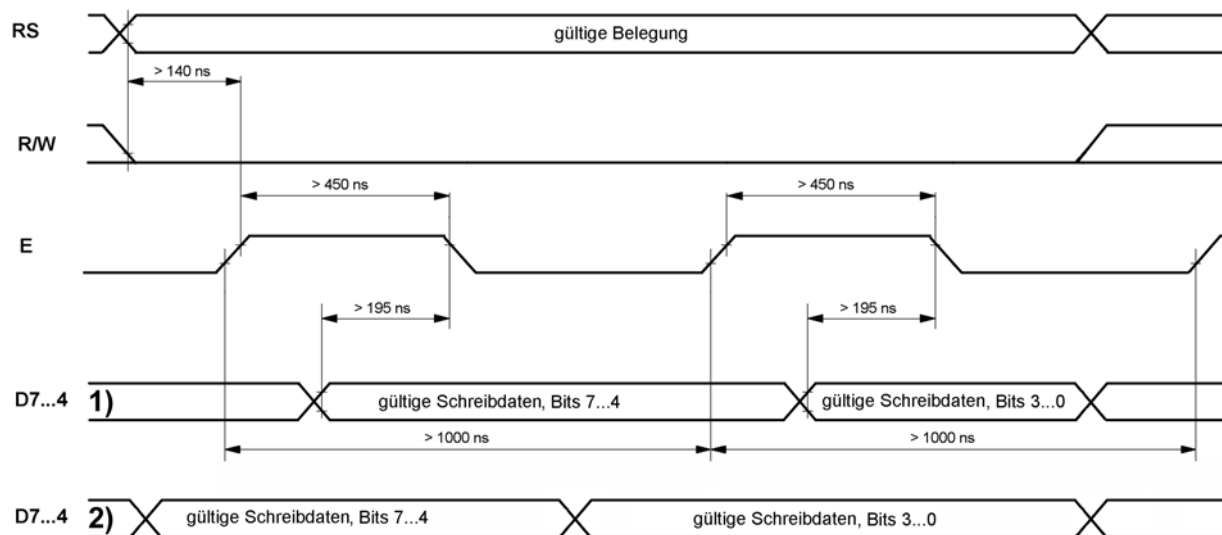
RS
gültige Belegung
> 140 ns
R/W
> 450 ns
> 450 ns
E
> 195 ns
> 195 ns
D7...4 1)
gültige Schreibdaten, Bits 7...4
gültige Schreibdaten, Bits 3...0
> 1000 ns
> 1000 ns
D7...4 2)
gültige Schreibdaten, Bits 7...4
gültige Schreibdaten, Bits 3...0